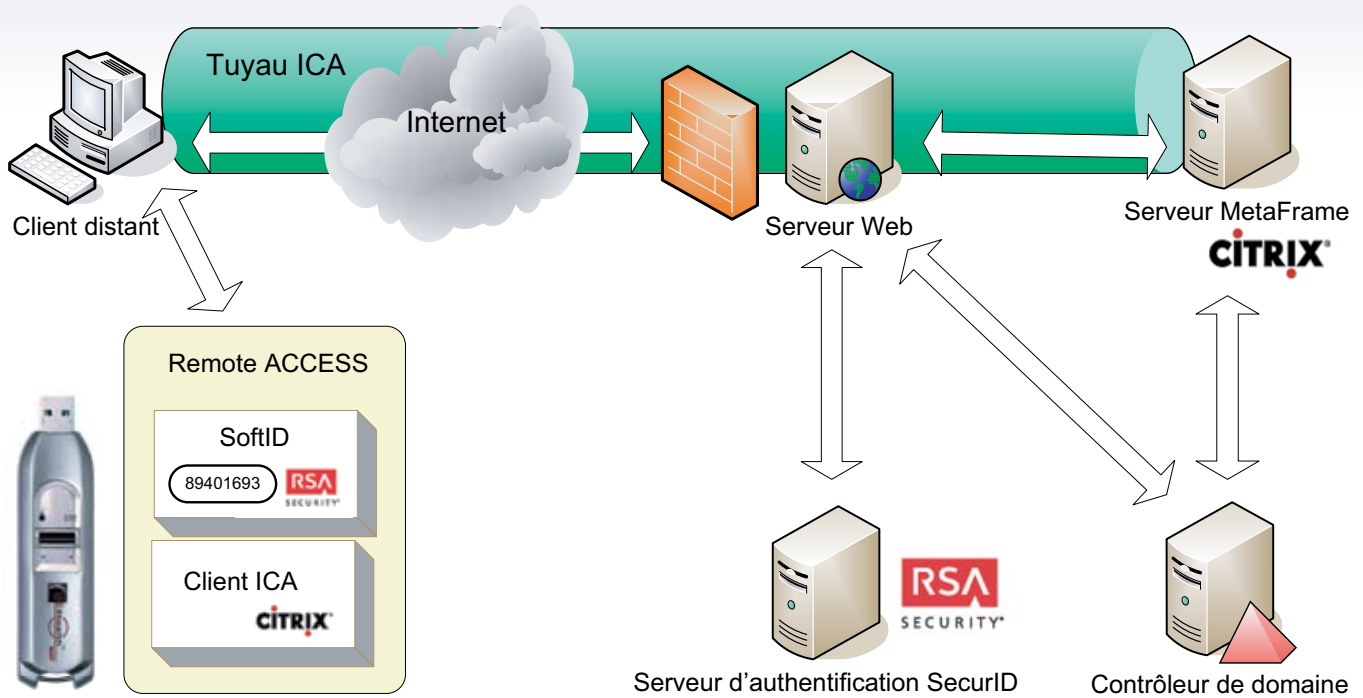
Tuyau ICA

Internet

Client distant

Serveur Web

Serveur MetaFrame

CITRIX

Remote ACCESS

SoftID

89401693

RSA SECURITY

Client ICA

CITRIX

RSA SECURITY

Serveur d'authentification SecurID

Contrôleur de domaine